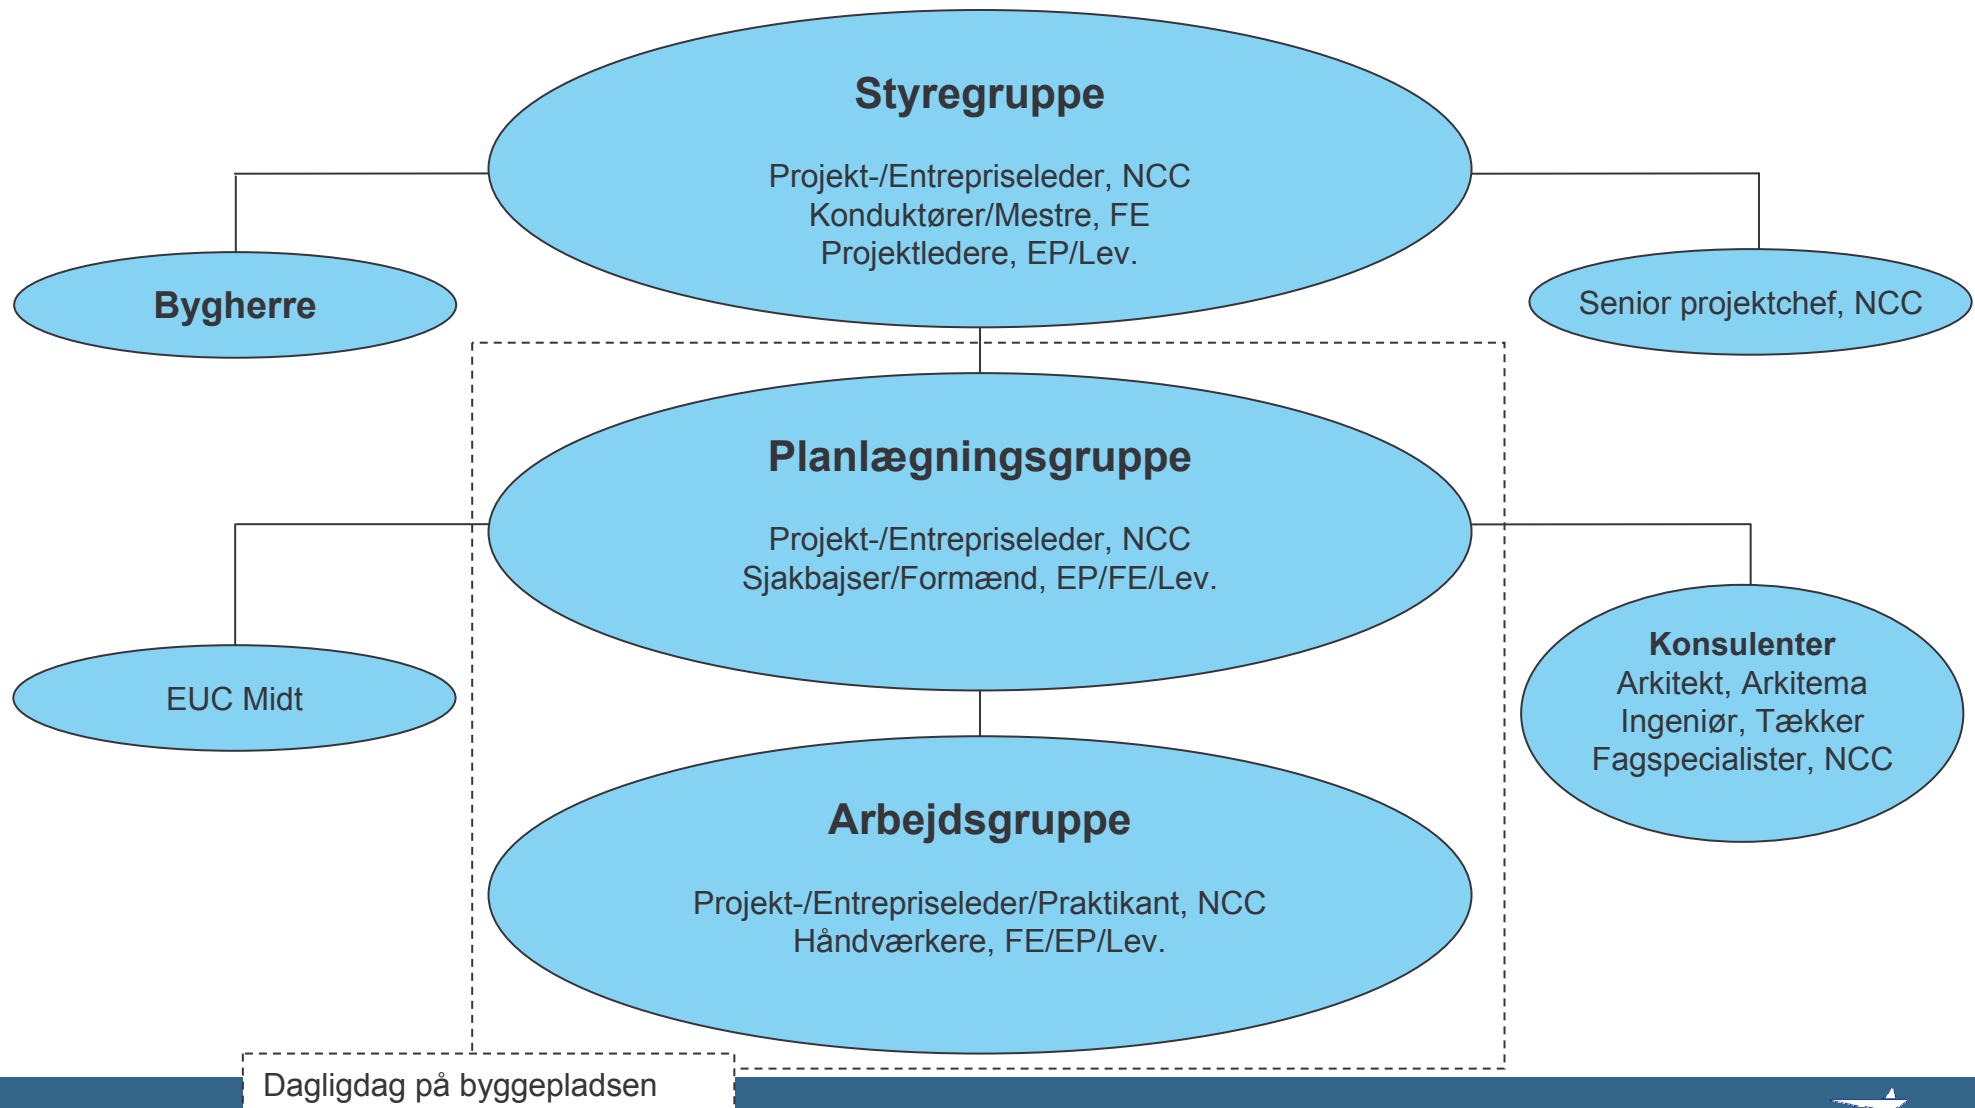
Styregruppe

Projekt-/Entrepriseleder, NCC
Konduktører/Mestre, FE
Projektledere, EP/Lev.

Bygherre

Senior projektchef, NCC

Planlægningsgruppe

Projekt-/Entrepriseleder, NCC
Sjakbajser/Formænd, EP/FE/Lev.

EUC Midt

Konsulenter
Arkitekt, Arkitema
Ingeniør, Tækker
Fagspecialister, NCC

Arbejdsgruppe

Projekt-/Entrepriseleder/Praktikant, NCC
Håndværkere, FE/EP/Lev.

Dagligdag på byggepladsen